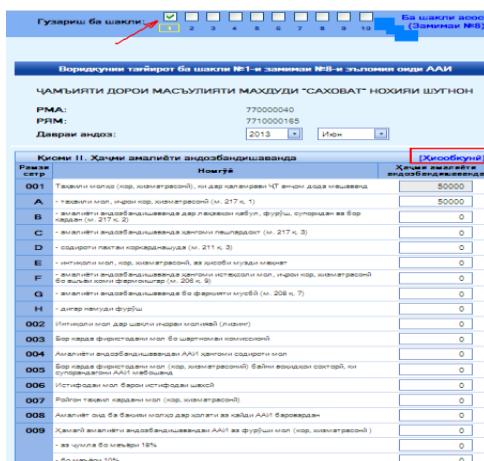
Гузариш ба шакли: 1 2 3 4 5 6 7 8 9 10

Ба шакли асос (Замимаи №8)

Воридкунии тағйирот ба шакли №1-и замимаи №8-и эъломия оиди ААИ

ҶАМЪИЯТИ ДОРОИ МАСЪУЛИЯТИ МАҲДУДИ "САХОВАТ" НОҲИЯИ ШУҒНОН

РМА: 770000040

РЯМ: 7710000165

Даврати андоз: 2013 Июн

Қисми II. Хароҷоти амалиёти андозбандишаванда [Ҳисобкунӣ]

| Рамзи сатр | Номгӯй | Ҳаҷми амалиёти андозбандишаванда |
|---|---|---|
| 001 | Таҳвили молҳо (кор, хизматрасонӣ), ки дар қаламрави ҶТ анҷом дода мешаванд | 50000 |
| A | - таҳвили мол, иҷрои кор, хизматрасонӣ (м. 217 қ. 1) | 50000 |
| B | - амалиёти андозбандишаванда дар лаҳзаи қабул, фурӯш, супоридан ва бор кардан (м. 217 қ. 2) | 0 |
| C | - амалиёти андозбандишаванда ҳангоми пешпардохт (м. 217 қ. 3) | 0 |
| D | - содироти пахтаи коркарднашуда (м. 211 қ. 3) | 0 |
| E | - интиқоли мол, кор, хизматрасонӣ, аз ҳисоби музди меҳнат | 0 |
| F | - амалиёти андозбандишаванда ҳангоми истеҳсоли мол, иҷрои кор, хизматрасонӣ бо аъзои ҳоҷагии фермерӣ (м. 206 қ. 9) | 0 |
| G | - амалиёти андозбандишаванда бо фармоиш мусбӣ (м. 208 қ. 7) | 0 |
| H | - дигар намуди фурӯш | 0 |
| 002 | Интиқоли мол дар шакли иҷораи молиявӣ (лизинг) | 0 |
| 003 | Бор кардаи фиристодани мол бо шартномаи комиссионӣ | 0 |
| 004 | Амалиёти андозбандишавандаи ААИ ҳангоми содироти мол | 0 |
| 005 | Бор кардан фиристодани мол (кор, хизматрасонӣ) байни воҳидҳои сохторӣ, ки супорандаи ААИ мебошанд | 0 |
| 006 | Истифодаи мол барои истифодаи шахсӣ | 0 |
| 007 | Ройгон таҳвил кардани мол (кор, хизматрасонӣ) | 0 |
| 008 | Амалиёт оид ба бақияи молҳо дар ҳолати аз қайди ААИ баровардан | 0 |
| 009 | Ҳаҷми амалиёти андозбандишавандаи ААИ аз фурӯши мол (кор, хизматрасонӣ) | |
| | - аз ҷумла бо меъёри 18% | 0 |
| | - бо меъёри 10% | 0 |